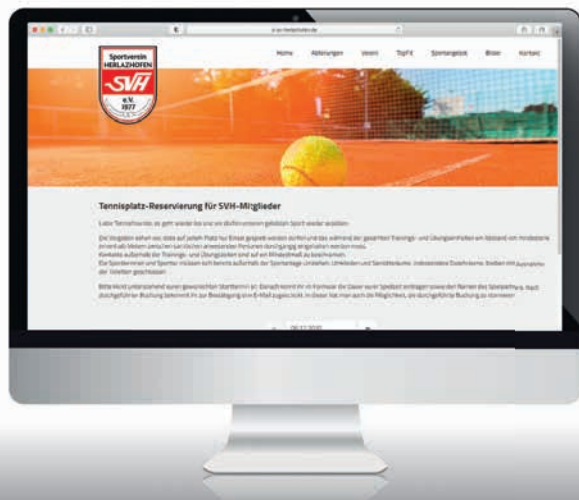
Sportverein HERLAZHOFEN SVH e.V. 1977

Home Abteilungen Verein TopFit Sportangebot Bilder Kontakt

Tennisplatz-Reservierung für SVH-Mitglieder

Liebe Tennisfreunde, es geht wieder los und wir dürfen unseren geliebten Sport wieder ausüben.

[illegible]

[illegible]

06.07.2020